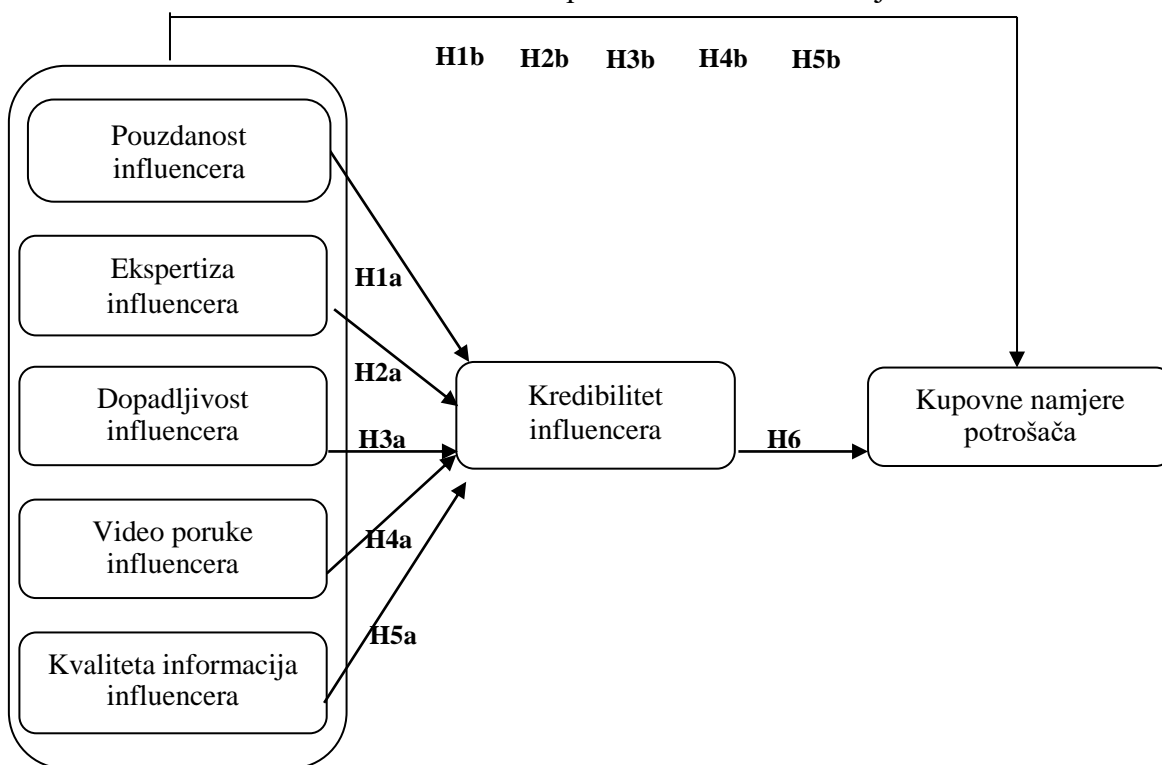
H1b H2b H3b H4b H5b

Pouzdanost influencera

Ekspertiza influencera

Dopadljivost influencera

Video poruke influencera

Kvaliteta informacija influencera

H1a

H2a

H3a

H4a

H5a

Kredibilitet influencera

H6

Kupovne namjere potrošača